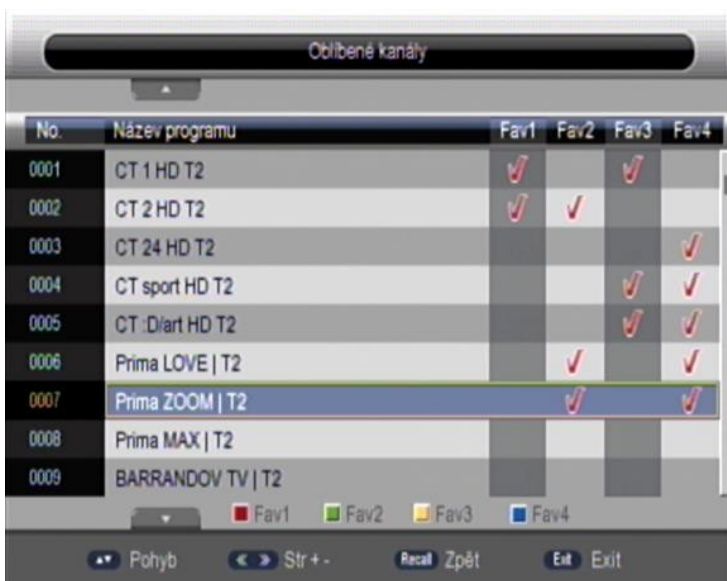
Oblíbené kanály

| No. | Název programu | Fav1 | Fav2 | Fav3 | Fav4 |
|---|---|---|---|---|---|
| 0001 | CT 1 HD T2 | ✓ | | ✓ | |
| 0002 | CT 2 HD T2 | ✓ | ✓ | | |
| 0003 | CT 24 HD T2 | | | | ✓ |
| 0004 | CT sport HD T2 | | | ✓ | ✓ |
| 0005 | CT :D/art HD T2 | | | ✓ | ✓ |
| 0006 | Prima LOVE \| T2 | | ✓ | | ✓ |
| 0007 | Prima ZOOM \| T2 | | ✓ | | ✓ |
| 0008 | Prima MAX \| T2 | | | | |
| 0009 | BARRANDOV TV \| T2 | | | | |

Fav1 Fav2 Fav3 Fav4

Pohyb Str + - Recall Zpět Exit Exit